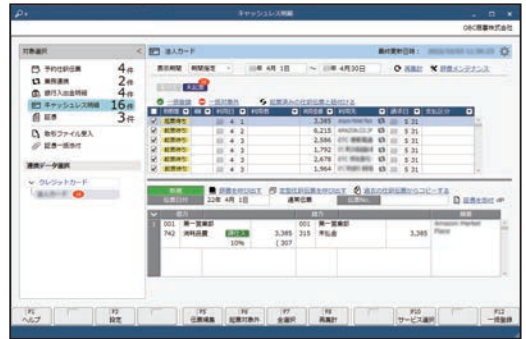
キャッシュレス明細

OBC商事株式会社

対象選択

予約仕訳伝票 4件
未処理 2件
銀行入出金明細 4件
キャッシュレス明細 16件
証憑 3件
取引ファイル取込
証憑一括添付

連携データ選択

クレジットカード

法人カード

最終更新日時：

表示期間 期間指定 年 4月 1日 ～ 年 4月30日

再集計 連携メンテナンス

未記帳

一括登録 一括除外 記帳済みの仕訳伝票に登録付ける

| | 利用日 | 利用先 | 利用額 | 利用先 | 支払日 |
|---|---|---|---|---|---|
| 記帳待ち | 4 2 | | 3,385 | | 5 31 |
| 記帳待ち | 4 2 | | 6,215 | AMAZON.CO.JP | 5 31 |
| 記帳待ち | 4 3 | | 2,596 | | 5 31 |
| 記帳待ち | 4 3 | | 1,792 | | 5 31 |
| 記帳待ち | 4 3 | | 2,478 | | 5 31 |
| 記帳待ち | 4 3 | | 3,140 | | 5 31 |

登録 履歴を呼び出す 定型仕訳伝票を呼び出す 過去の仕訳伝票からコピーする 証憑を添付

伝票日付 22年 4月 1日 通常伝票

| 借方 | | 貸方 | | 摘要 |
|---|---|---|---|---|
| 001 第一営業部 | | 001 第一営業部 | | Amazon Market Place |
| 742 消耗品費 課仕入 | 3,385 | 215 未払金 | 3,385 | |
| 10% | (307 | | | |

F1 ヘルプ
F2 設定
F5 伝票編集
F6 証憑対象外
F7 全選択
F8 再集計
F10 サービス選択
F12 一括登録